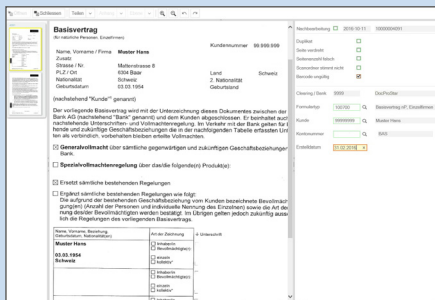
Öffnen | Schliessen | Teilen | Drucken

Basisvertrag
(für natürliche Personen, Einzelfirmen)

Kundennummer 99.999.999

Name, Vorname / Firma Muster Hans
Zusatz
Strasse / Nr. Mattenstrasse 8
PLZ / Ort 6304 Baar Land Schweiz
Nationalität Schweiz 2. Nationalität
Geburtsdatum 03.03.1954 Geburtsland

(nachstehend "Kunde" genannt)

Der vorliegende Basisvertrag wird mit der Unterzeichnung dieses Dokumentes zwischen der Bank AG (nachstehend "Bank" genannt) und dem Kunden abgeschlossen. Er beinhaltet auch nachstehende Unterschriften- und Vollmachtsregelung. Im Verkehr mit der Bank gelten für hende und zukünftige Geschäftsbeziehungen die in der nachfolgenden Tabelle erfassten Un als verbindlich, vorbehalten bleiben ersetzte Vollmachten.

Generalvollmacht über sämtliche gegenwärtigen und zukünftigen Geschäftsbeziehungen

Spezialvollmachtenregelung über das/die folgende(n) Produkt(e):

Ersetzt sämtliche bestehenden Regelungen

Ergänzt sämtliche bestehenden Regelungen wie folgt:
Die aufgrund der bestehenden Geschäftsbeziehung vom Kunden bezeichnete Bevollmächtigungen) (Anzahl der Personen und inklusive Nennung des Einzelnen) sowie die Art der neuen desder Bevollmächtigten werden bestätigt. Im Übrigen gelten jedoch zukünftig ausser sich die Regelungen des vorliegenden Basisvertrags.

| Name, Vorname, Beziehung, Geburtsdatum, Nationalität(en) | Art der Zeichnung | Unterschrift |
|---|---|---|
| Muster Hans 03.03.1954 Schweiz | Inhaber/in Bevollmächtigte(r) | |
| | Inhaber/in Bevollmächtigte(r) | |
| | Inhaber/in Bevollmächtigte(r) | |

Nachbearbeitung 2016.10.11 0000004091
Duplikat
Seite verdreht
Seitenansicht falsch
Scanvorlage stimmt nicht
Barcode ungültig
Clearing / Bank 8000 DocProfiler
Formulartyp 100700 Basisvertrag nP, Einzelfirmen
Kunde 99999999 Muster Hans
Kontonummer BAS
Erstelldatum 03.02.2016